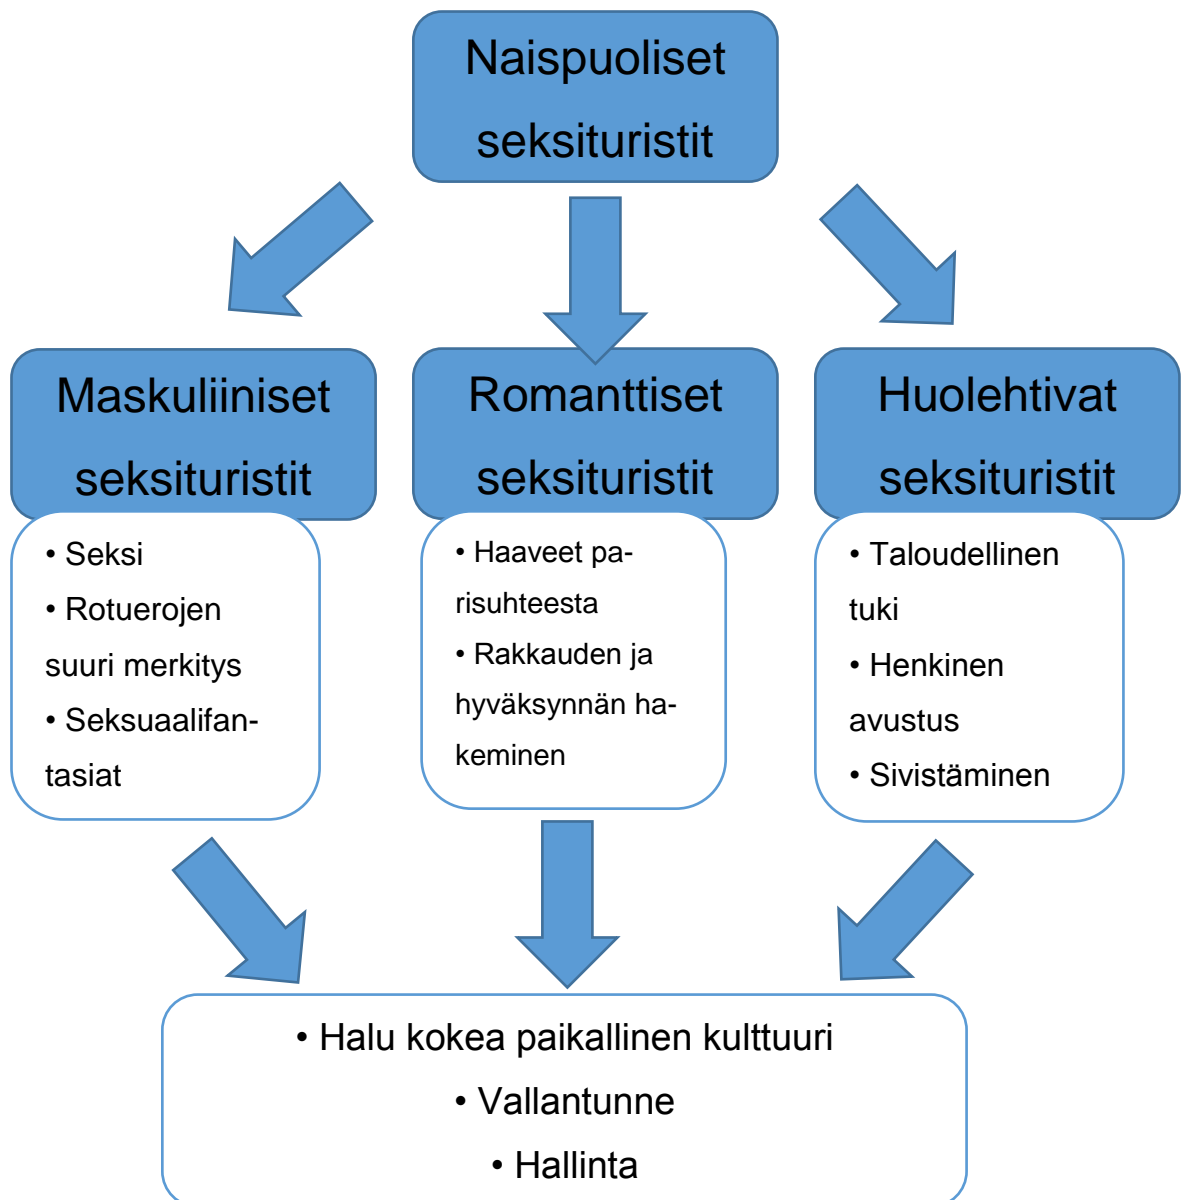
Naispuoliset seksituristit

Maskuliiniset seksituristit

• Seksi
• Rotuerojen suuri merkitys
• Seksuaalifantasiat

Romanttiset seksituristit

• Haaveet parisuhteesta
• Rakkauden ja hyväksynnän hakeminen

Huolehtivat seksituristit

• Taloudellinen tuki
• Henkinen avustus
• Sivistäminen

• Halu kokea paikallinen kulttuuri
• Vallantunne
• Hallinta